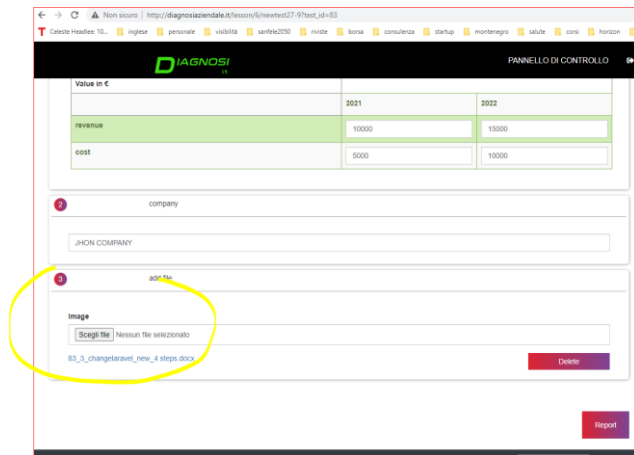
← → C ⚠ Non sicuro | http://diagnosiaziendale.it/lesson/6/newtest27-9?test_id=83

Celeste Headlee: 10... inglese personale visibilità sanfele2050 riviste borsa consulenza startup montenegro salute corsi horizon

DIAGNOSI

PANNELLO DI CONTROLLO

| Value in € | | |
|---|---|---|
| | 2021 | 2022 |
| revenue | 10000 | 15000 |
| cost | 5000 | 10000 |

2 company

JHON COMPANY

3 add file

Image

Scegli file Nessun file selezionato

83_3_changelaravel_new_4 steps.docx

Delete

Report